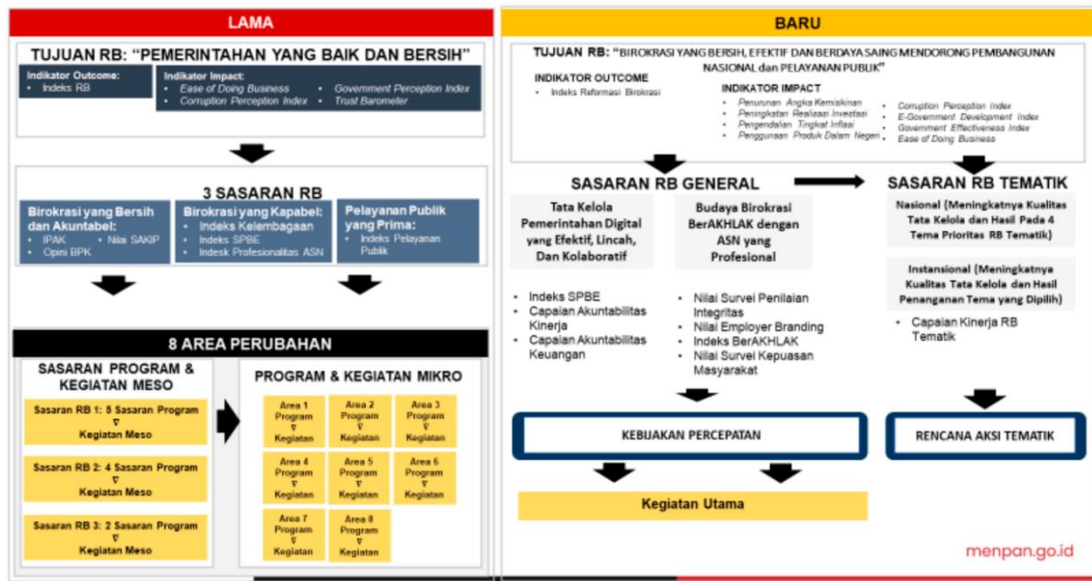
LAMA

TUJUAN RB: "PEMERINTAHAN YANG BAIK DAN BERSIH"

Indikator Outcome:
• Indeks RB

Indikator Impact:
• Ease of Doing Business
• Corruption Perception Index
• Government Perception Index
• Trust Barometer

3 SASARAN RB

Birokrasi yang Bersih dan Akuntabel:
• IPAK
• Opini BPK
• Nilai SAKIP

Birokrasi yang Kapabel:
• Indeks Kelembagaan
• Indeks SPBE
• Indesk Profesionalitas ASN

Pelayanan Publik yang Prima:
• Indeks Pelayanan Publik

8 AREA PERUBAHAN

SASARAN PROGRAM & KEGIATAN MESO

Sasaran RB 1: 5 Sasaran Program ∇ Kegiatan Meso

Sasaran RB 2: 4 Sasaran Program ∇ Kegiatan Meso

Sasaran RB 3: 2 Sasaran Program ∇ Kegiatan Meso

PROGRAM & KEGIATAN MIKRO

Area 1 Program ∇ Kegiatan
Area 2 Program ∇ Kegiatan
Area 3 Program ∇ Kegiatan
Area 4 Program ∇ Kegiatan
Area 5 Program ∇ Kegiatan
Area 6 Program ∇ Kegiatan
Area 7 Program ∇ Kegiatan
Area 8 Program ∇ Kegiatan

BARU

TUJUAN RB: "BIROKRASI YANG BERSIH, EFEKTIF DAN BERDAYA SAING MENDORONG PEMBANGUNAN NASIONAL dan PELAYANAN PUBLIK"

INDIKATOR OUTCOME
• Indeks Reformasi Birokrasi

INDIKATOR IMPACT
• Penurunan Angka Kemiskinan
• Peningkatan Realisasi Investasi
• Pengendalian Tingkat Inflasi
• Penggunaan Produk Dalam Negeri
• Corruption Perception Index
• E-Government Development Index
• Government Effectiveness Index
• Ease of Doing Business

SASARAN RB GENERAL

Tata Kelola Pemerintahan Digital yang Efektif, Lincah, Dan Kolaboratif

Budaya Birokrasi BerAKHLAK dengan ASN yang Profesional

• Indeks SPBE
• Capaian Akuntabilitas Kinerja
• Capaian Akuntabilitas Keuangan

• Nilai Survei Penilaian Integritas
• Nilai Employer Branding
• Indeks BerAKHLAK
• Nilai Survei Kepuasan Masyarakat

SASARAN RB TEMATIK

Nasional (Meningkatnya Kualitas Tata Kelola dan Hasil Pada 4 Tema Prioritas RB Tematik)

Instansional (Meningkatnya Kualitas Tata Kelola dan Hasil Penanganan Tema yang Dipilih)

• Capaian Kinerja RB Tematik

KEBIJAKAN PERCEPATAN

RENCANA AKSI TEMATIK

Kegiatan Utama

menpan.go.id